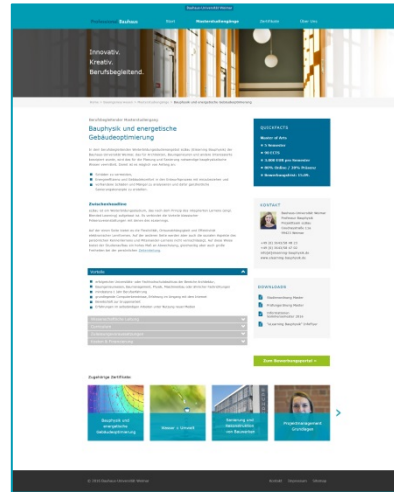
Bauhaus-Universität Weimar

Professional Bauhaus

Start

Masterstudiengänge

Zertifikate

Über uns

Innovativ.
Kreativ.
Berufsbegleitend.

Home > Studiengänge > Masterstudiengang > Bauphysik und energetische Gebäudeoptimierung

Berufsbegleitender Masterstudiengang

Bauphysik und energetische Gebäudeoptimierung

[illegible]

Zielsetzung

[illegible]

Zielgruppe

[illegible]

Vorteile

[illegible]

Zum Bewerbungsportal »

QUICKFACTS

Master of Arts
5 Semester
90 ECTS
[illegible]

KONTAKT

Bauhaus-Universität Weimar
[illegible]

DOWNLOADS

Studienordnung Master
Prüfungsordnung Master
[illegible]
"Zukunftig: Bauphysik" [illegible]

Zugehörige Zertifikate

Bauphysik und energetische Gebäudeoptimierung

Wasser + Umwelt

Sanierung von Gebäudebeständen und Bauwerken

Projektmanagement Grundlagen

© 2016 Bauhaus-Universität Weimar

Kontakt   Impressum   Sitemap